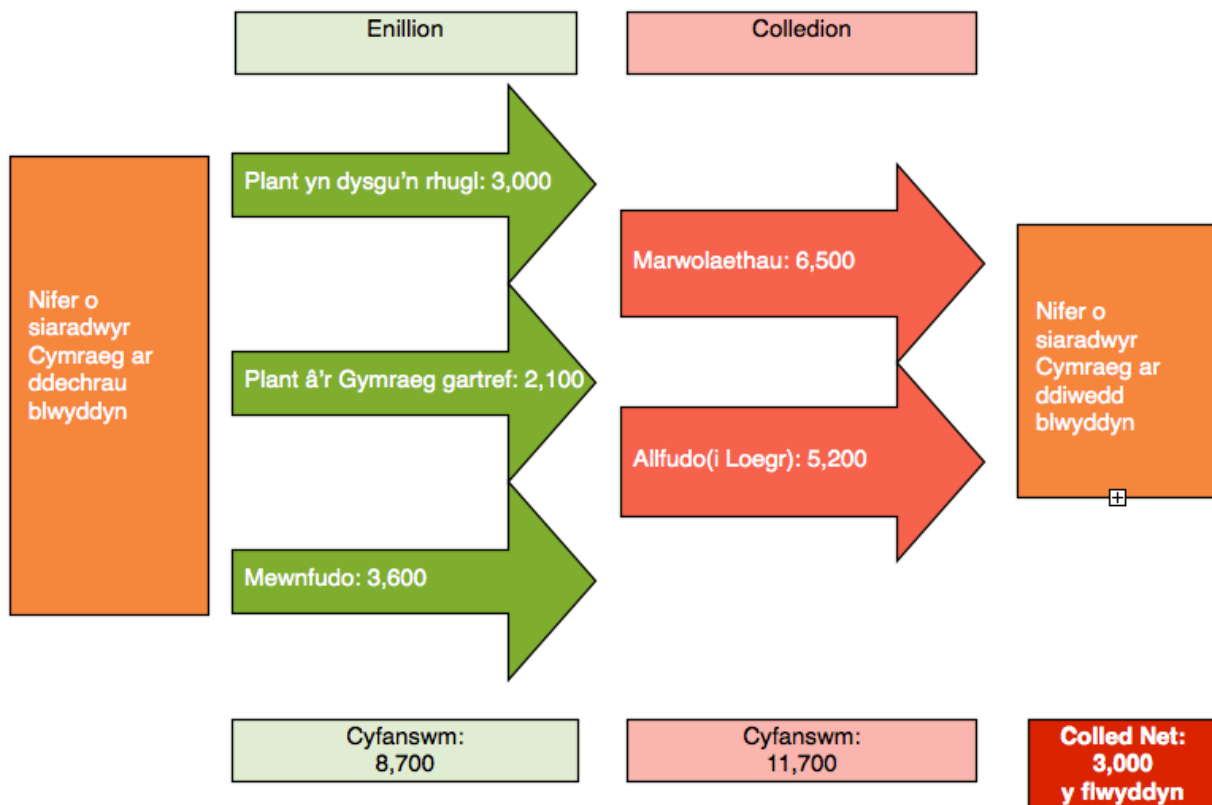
Enillion

Colledion

Nifer o siaradwyr Cymraeg ar ddechrau blwyddyn

Plant yn dysgu'n rhugl: 3,000

Plant â'r Gymraeg gartref: 2,100

Mewnfudo: 3,600

Marwolaethau: 6,500

Allfudo(i Loegr): 5,200

Nifer o siaradwyr Cymraeg ar ddiwedd blwyddyn

Cyfanswm: 8,700

Cyfanswm: 11,700

Colled Net: 3,000 y flwyddyn